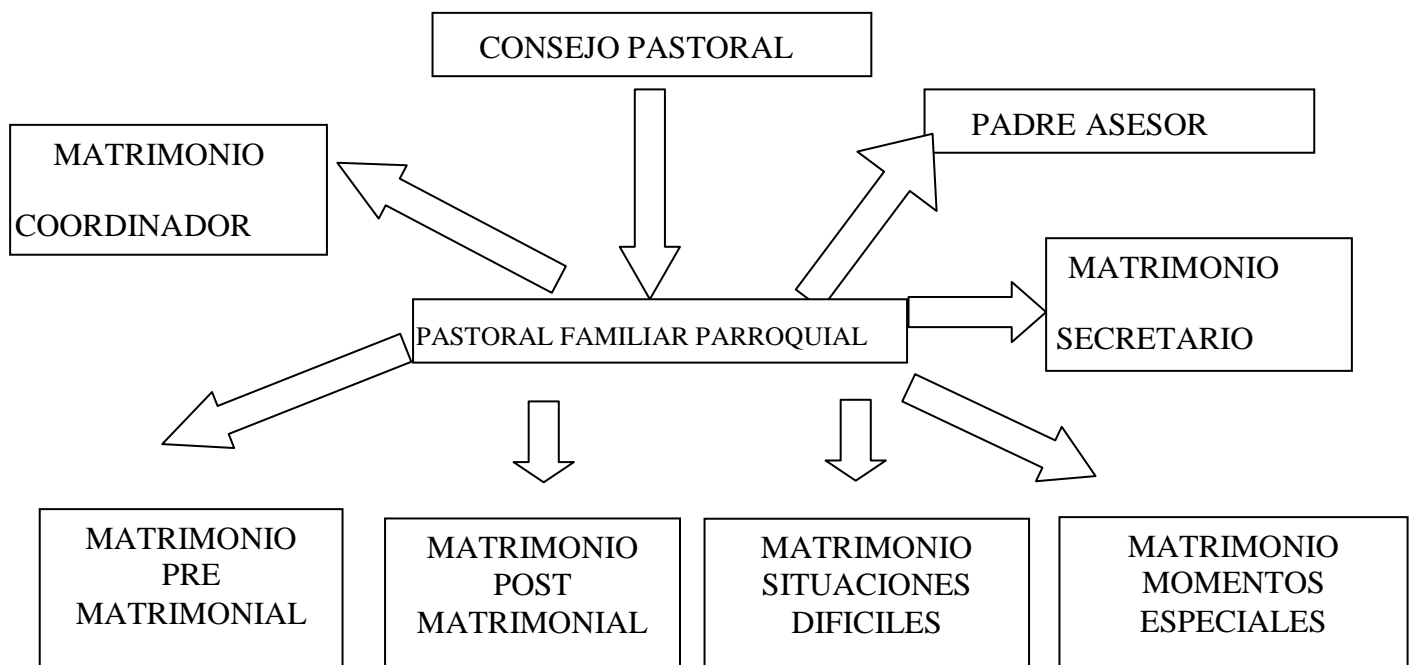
CONSEJO PASTORAL

MATRIMONIO COORDINADOR

PADRE ASESOR

PASTORAL FAMILIAR PARROQUIAL

MATRIMONIO SECRETARIO

MATRIMONIO PRE MATRIMONIAL

MATRIMONIO POST MATRIMONIAL

MATRIMONIO SITUACIONES DIFICILES

MATRIMONIO MOMENTOS ESPECIALES